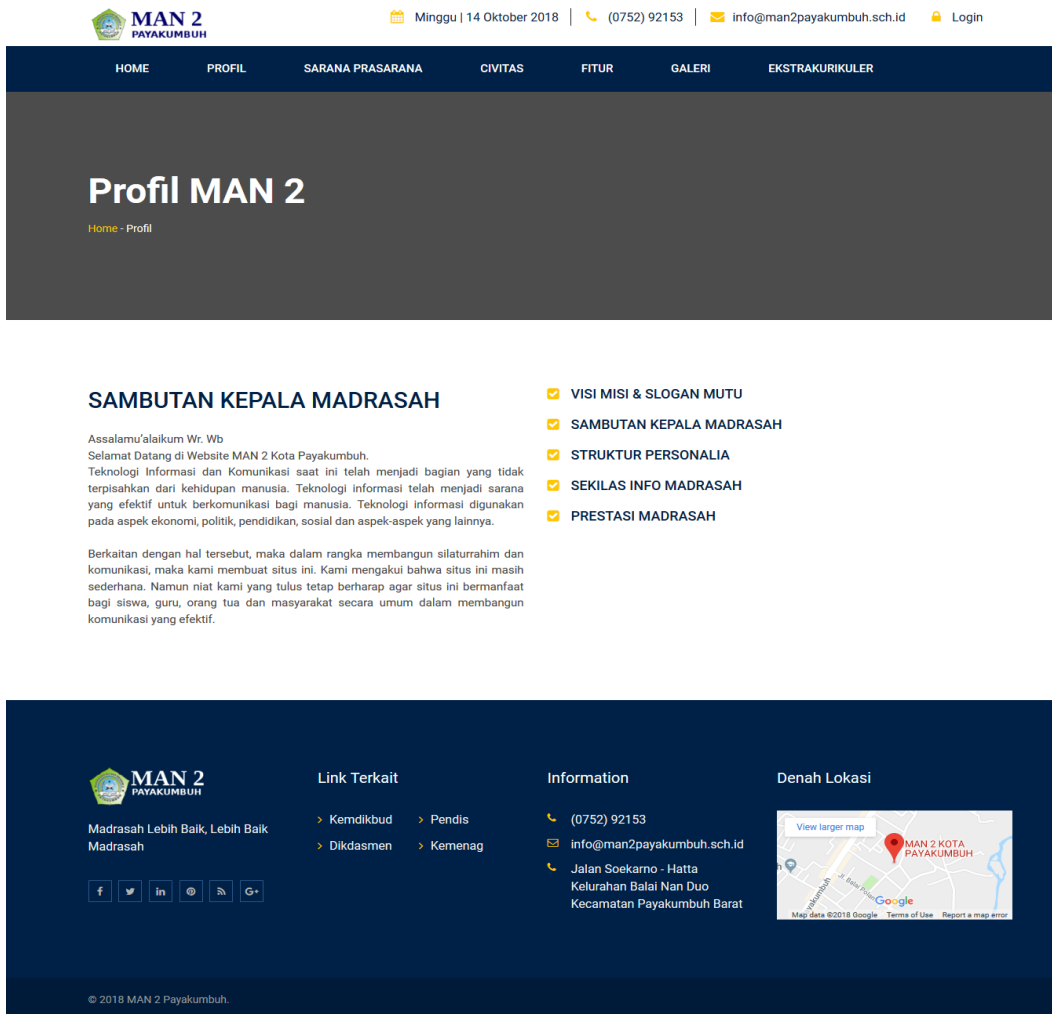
MAN 2
PAYAKUMBUH

Minggu | 14 Oktober 2018 | (0752) 92153 | info@man2payakumbuh.sch.id Login

HOME PROFIL SARANA PRASARANA CIVITAS FITUR GALERI EKSTRAKURIKULER

Profil MAN 2

Home - Profil

SAMBUTAN KEPALA MADRASAH

Assalamu'alaikum Wr. Wb
Selamat Datang di Website MAN 2 Kota Payakumbuh.
Teknologi Informasi dan Komunikasi saat ini telah menjadi bagian yang tidak terpisahkan dari kehidupan manusia. Teknologi informasi telah menjadi sarana yang efektif untuk berkomunikasi bagi manusia. Teknologi informasi digunakan pada aspek ekonomi, politik, pendidikan, sosial dan aspek-aspek yang lainnya.

Berkaitan dengan hal tersebut, maka dalam rangka membangun silaturrahim dan komunikasi, maka kami membuat situs ini. Kami mengakui bahwa situs ini masih sederhana. Namun niat kami yang tulus tetap berharap agar situs ini bermanfaat bagi siswa, guru, orang tua dan masyarakat secara umum dalam membangun komunikasi yang efektif.

VISI MISI & SLOGAN MUTU
SAMBUTAN KEPALA MADRASAH
STRUKTUR PERSONALIA
SEKILAS INFO MADRASAH
PRESTASI MADRASAH

MAN 2
PAYAKUMBUH

Madrasah Lebih Baik, Lebih Baik Madrasah

Link Terkait
> Kemdikbud > Pendis
> Dikdasmen > Kemenag

Information
(0752) 92153
info@man2payakumbuh.sch.id
Jalan Soekarno - Hatta Kelurahan Balai Nan Duo Kecamatan Payakumbuh Barat

Denah Lokasi
View larger map
MAN 2 KOTA PAYAKUMBUH
Google
Map data ©2018 Google Terms of Use Report a map error

© 2018 MAN 2 Payakumbuh.